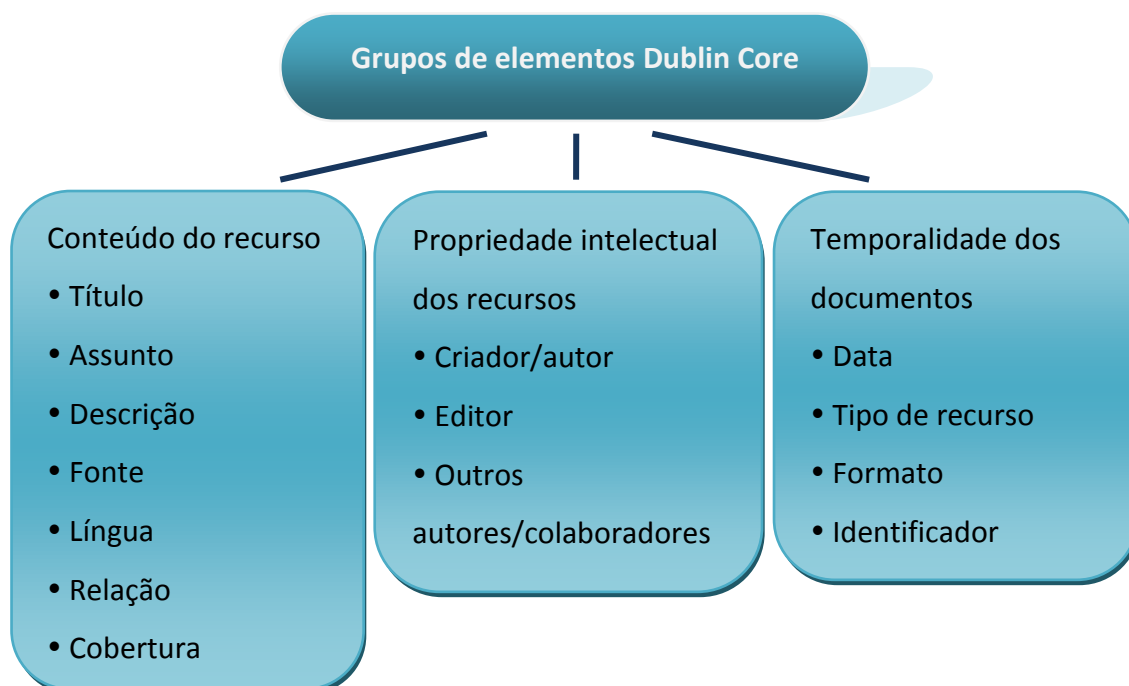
Grupos de elementos Dublin Core

Conteúdo do recurso
• Título
• Assunto
• Descrição
• Fonte
• Língua
• Relação
• Cobertura

Propriedade intelectual dos recursos
• Criador/autor
• Editor
• Outros autores/colaboradores

Temporalidade dos documentos
• Data
• Tipo de recurso
• Formato
• Identificador